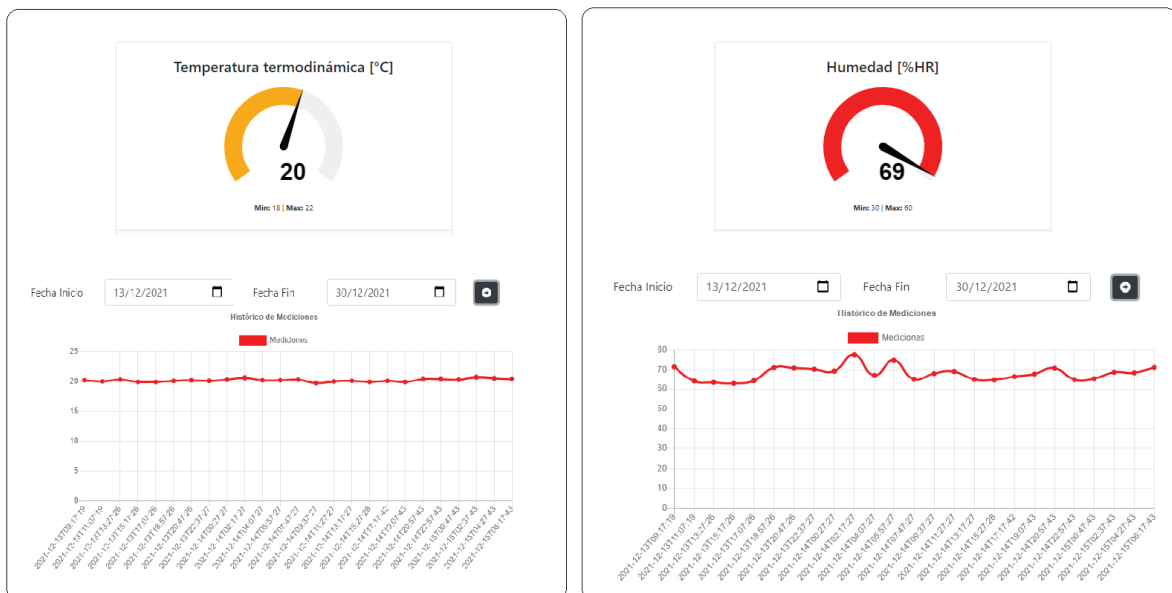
Temperatura termodinámica [°C]

20

Min: 18 | Max: 22

Fecha Inicio 13/12/2021 Fecha Fin 30/12/2021

Histórico de Mediciones

Mediciones

25
20
15
10
5
0

2021-12-13T09:17:19
2021-12-13T11:07:19
2021-12-13T13:27:26
2021-12-13T15:17:26
2021-12-13T17:07:26
2021-12-13T18:57:26
2021-12-13T20:47:26
2021-12-13T22:37:27
2021-12-14T00:27:27
2021-12-14T02:17:27
2021-12-14T04:07:27
2021-12-14T05:57:27
2021-12-14T07:47:27
2021-12-14T09:37:27
2021-12-14T11:27:27
2021-12-14T13:17:27
2021-12-14T15:27:28
2021-12-14T17:17:42
2021-12-14T19:07:43
2021-12-14T20:57:43
2021-12-14T22:57:43
2021-12-15T00:47:43
2021-12-15T02:37:43
2021-12-15T04:27:43
2021-12-15T06:17:43

Humedad [%HR]

69

Min: 30 | Max: 60

Fecha Inicio 13/12/2021 Fecha Fin 30/12/2021

Histórico de Mediciones

Mediciones

80
70
60
50
40
30
20
10
0

2021-12-13T09:17:19
2021-12-13T11:07:19
2021-12-13T13:27:26
2021-12-13T15:17:26
2021-12-13T17:07:26
2021-12-13T18:57:26
2021-12-13T20:47:26
2021-12-13T22:37:27
2021-12-14T00:27:27
2021-12-14T02:17:27
2021-12-14T04:07:27
2021-12-14T05:57:27
2021-12-14T07:47:27
2021-12-14T09:37:27
2021-12-14T11:27:27
2021-12-14T13:17:27
2021-12-14T15:27:28
2021-12-14T17:17:42
2021-12-14T19:07:43
2021-12-14T20:57:43
2021-12-14T22:57:43
2021-12-15T00:47:43
2021-12-15T02:37:43
2021-12-15T04:27:43
2021-12-15T06:17:43